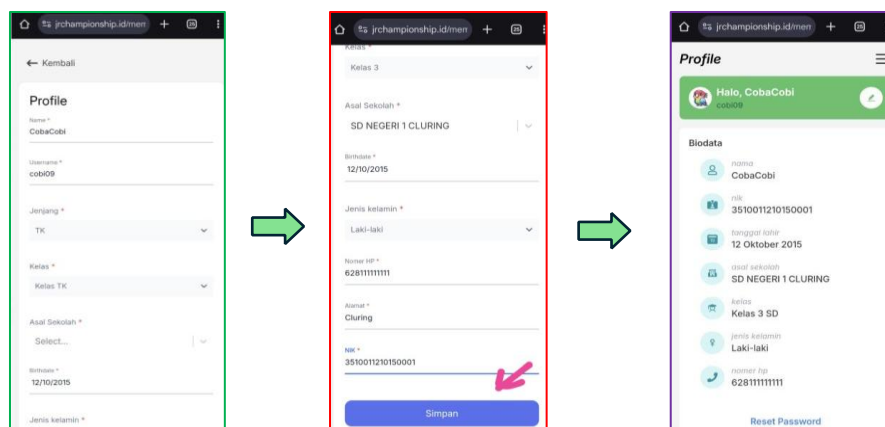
jrchampionship.id/mem

← Kembali

Profile

Name *
CobaCobi

Username *
cobi09

Jenjang *
TK

Kelas *
Kelas TK

Asal Sekolah *
Select...

Birthdate *
12/10/2015

Jenis kelamin *

jrchampionship.id/mem

Kelas *
Kelas 3

Asal Sekolah *
SD NEGERI 1 CLURING

Birthdate *
12/10/2015

Jenis kelamin *
Laki-laki

Nomer HP *
628111111111

Alamat *
Cluring

NIK *
3510011210150001

Simpan

jrchampionship.id/mem

Profile

Halo, CobaCobi
cobi09

Biodata

nama
CobaCobi

nik
3510011210150001

tanggal lahir
12 Oktober 2015

asal sekolah
SD NEGERI 1 CLURING

kelas
Kelas 3 SD

jenis kelamin
Laki-laki

nomer hp
628111111111

Reset Password